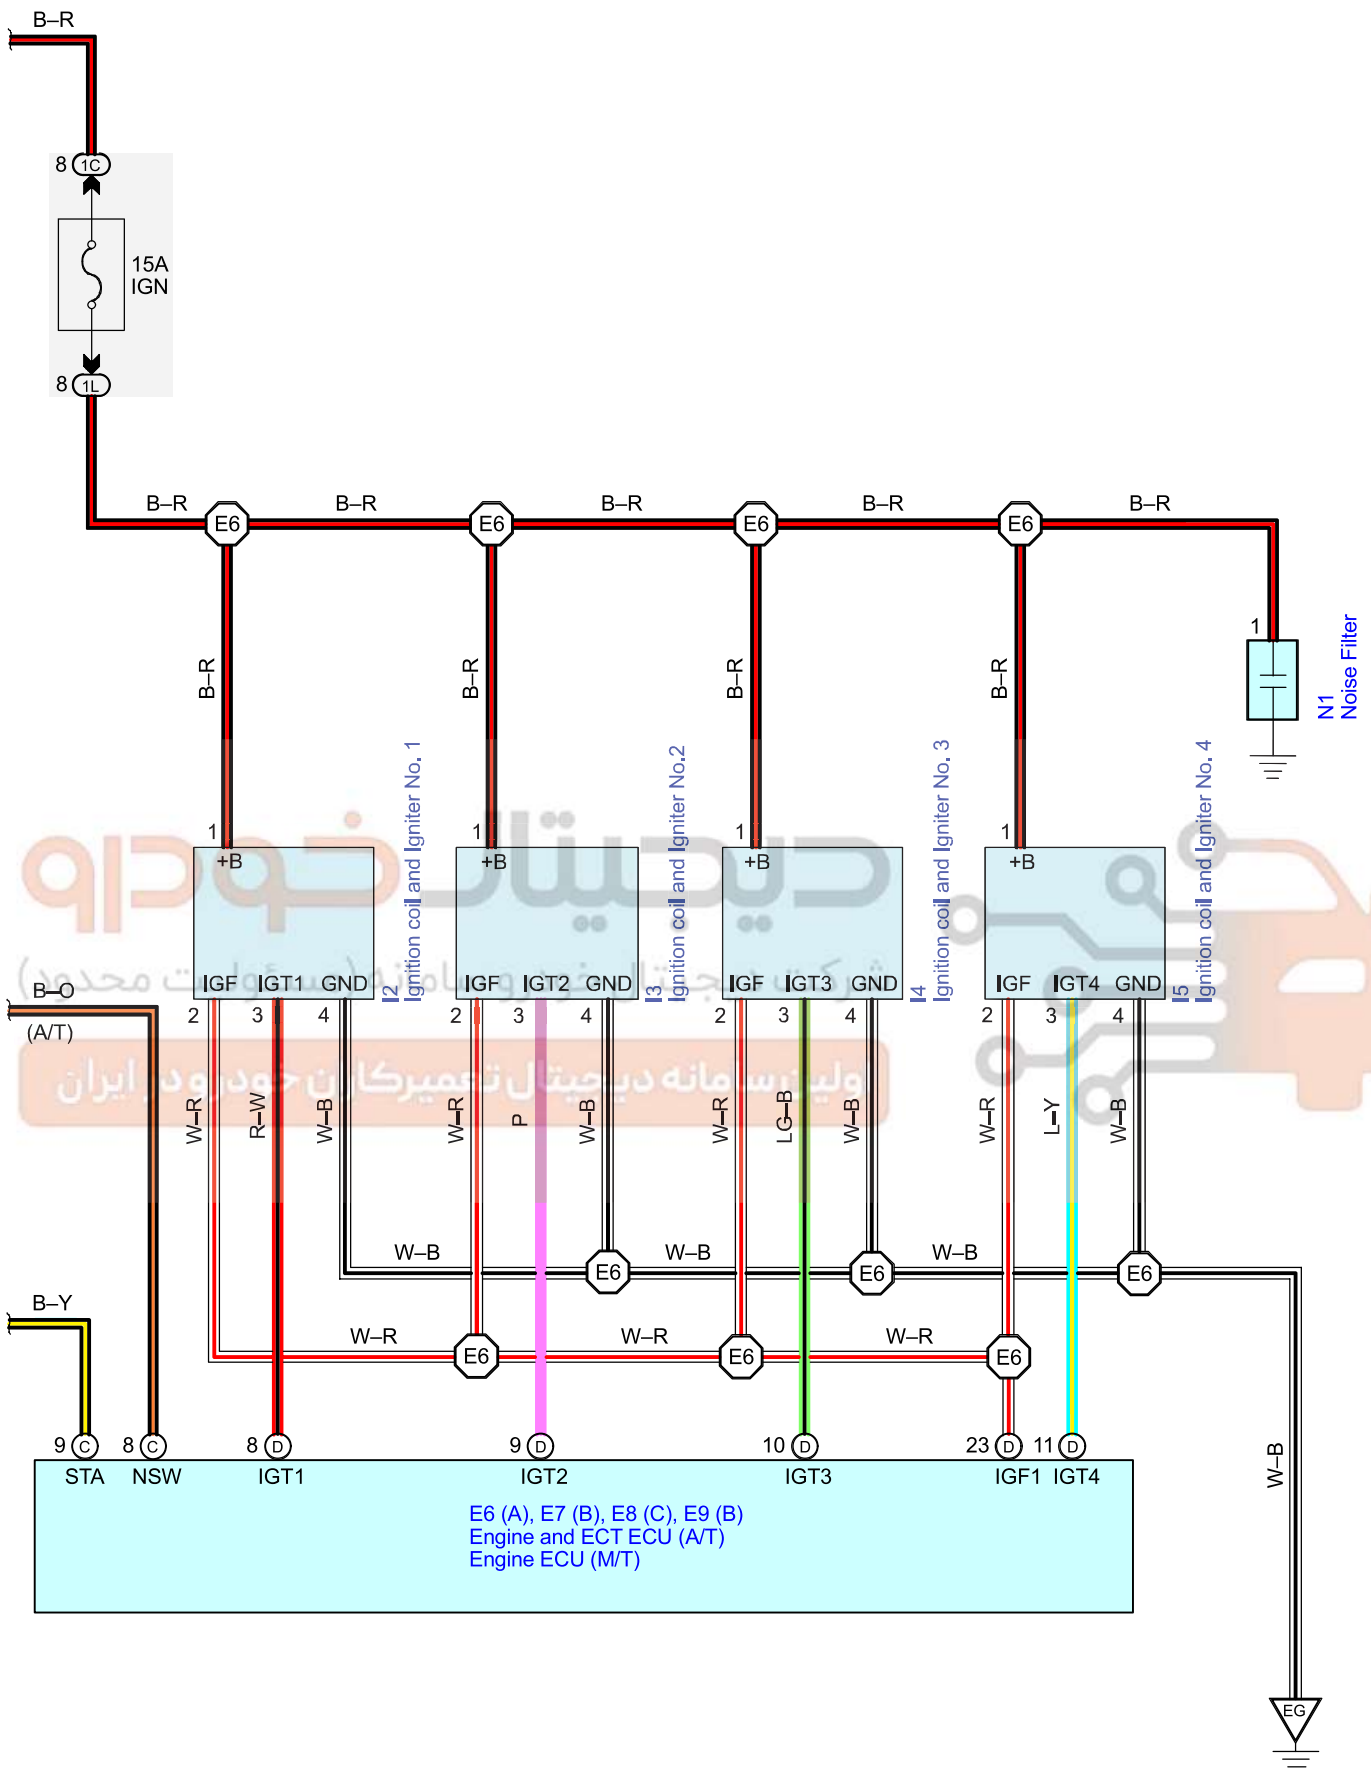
B–R

8 1C

15A
IGN

8 1L

B–R E6 B–R E6 B–R E6 B–R E6 B–R

B–R B–R B–R B–R

1
N1
Noise Filter

1 +B IGF IGT1 GND
I2 Ignition coil and Igniter No. 1

1 +B IGF IGT2 GND
I3 Ignition coil and Igniter No.2

1 +B IGF IGT3 GND
I4 Ignition coil and Igniter No. 3

1 +B IGF IGT4 GND
I5 Ignition coil and Igniter No. 4

B–O
(A/T)

2 3 4 2 3 4 2 3 4 2 3 4

W–R R–W W–B W–R P W–B W–R LG–B W–B W–R L–Y W–B

W–B E6 W–B E6 W–B E6

B–Y

W–R E6 W–R E6 W–R E6

W–B

9 C 8 C 8 D 9 D 10 D 23 D 11 D

STA NSW IGT1 IGT2 IGT3 IGF1 IGT4

E6 (A), E7 (B), E8 (C), E9 (B)
Engine and ECT ECU (A/T)
Engine ECU (M/T)

EG